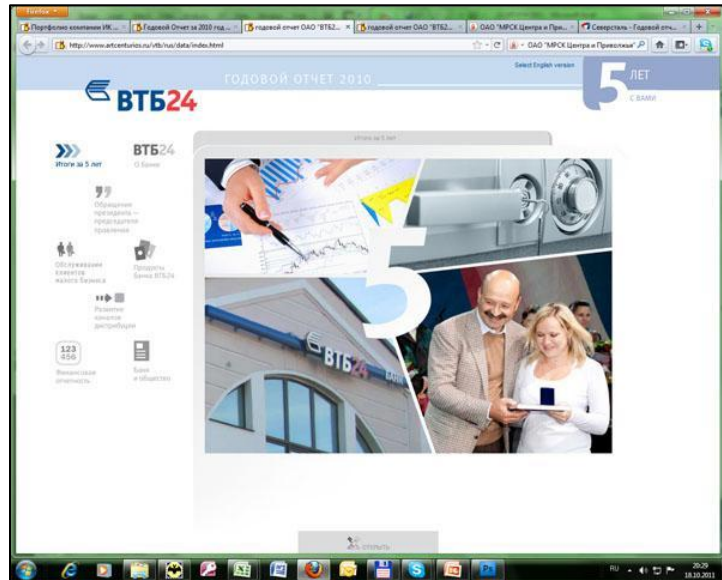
Firefox

Портфолио компании ИК ... | Годовой Отчет за 2010 год ... | годовой отчет ОАО "ВТБ2... | годовой отчет ОАО "ВТБ2... | ОАО "МРСК Центра и При... | Северсталь - Годовой отч...

http://www.artcenturies.ru/vtb/rus/data/index.html

ОАО "МРСК Центра и Приволжья"

Select English version

ГОДОВОЙ ОТЧЕТ 2010

5 ЛЕТ С ВАМИ

ВТБ24

Итоги за 5 лет

Итоги за 5 лет

ВТБ24 О Банке

Обращение президента — председателя правления

Обслуживание клиентов малого бизнеса

Продукты Банка ВТБ24

Развитие каналов дистрибуции

123 456 Финансовая отчетность

Банк и общество

ВТБ24

5

открыть

RU

20:29
18.10.2011